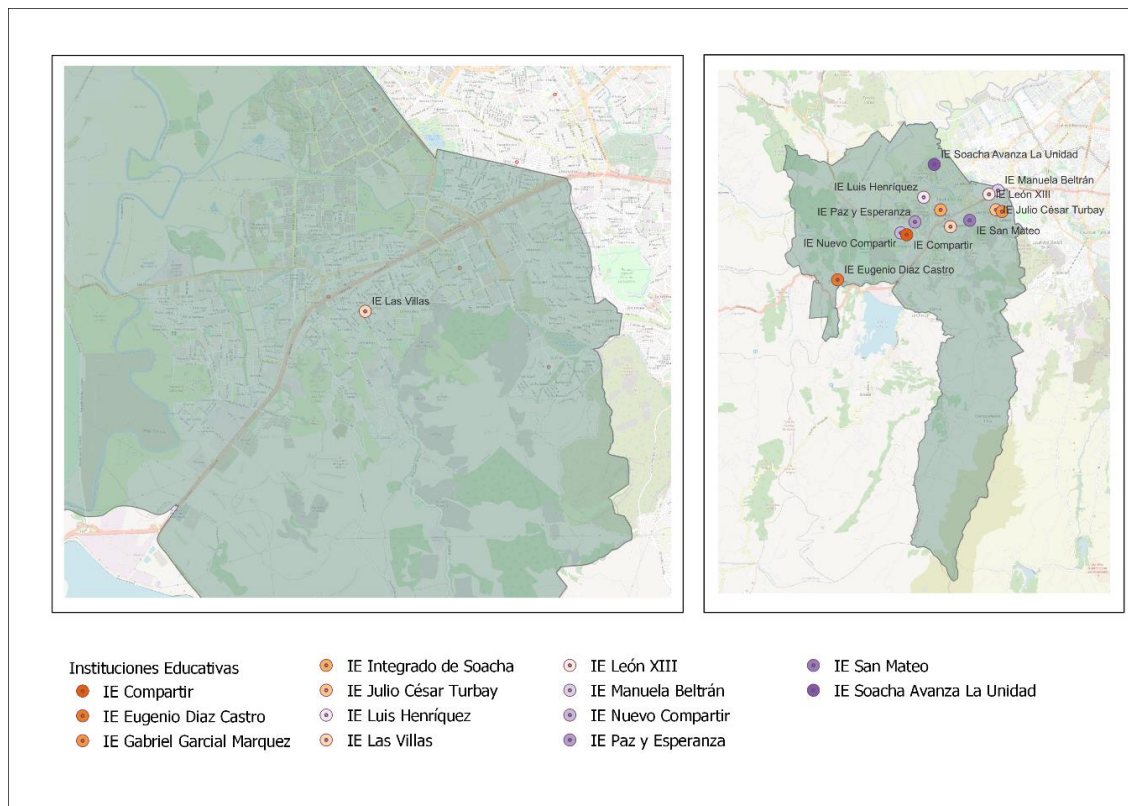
IE Las Villas

IE Soacha Avanza La Unidad
IE Manuela Beltrán
IE Luis Henríquez
IE León XIII
IE Paz y Esperanza
IE Julio César Turbay
IE San Mateo
IE Nuevo Compartir
IE Compartir
IE Eugenio Diaz Castro

Instituciones Educativas
IE Compartir
IE Eugenio Diaz Castro
IE Gabriel Garcial Marquez

IE Integrado de Soacha
IE Julio César Turbay
IE Luis Henríquez
IE Las Villas

IE León XIII
IE Manuela Beltrán
IE Nuevo Compartir
IE Paz y Esperanza

IE San Mateo
IE Soacha Avanza La Unidad